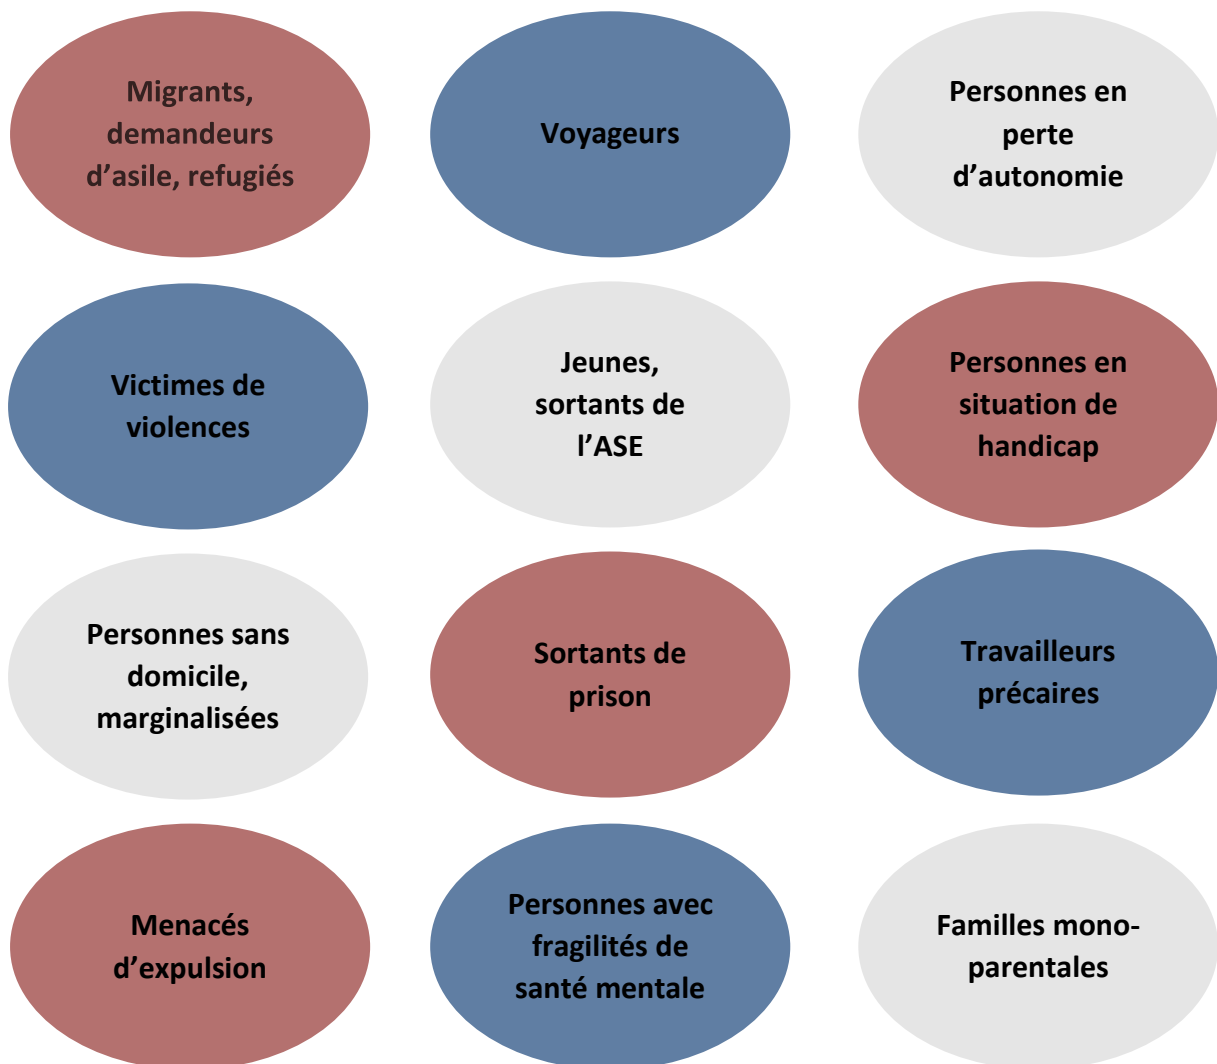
Migrants, demandeurs d’asile, refugiés

Voyageurs

Personnes en perte d’autonomie

Victimes de violences

Jeunes, sortants de l’ASE

Personnes en situation de handicap

Personnes sans domicile, marginalisées

Sortants de prison

Travailleurs précaires

Menacés d’expulsion

Personnes avec fragilités de santé mentale

Familles mono-parentales